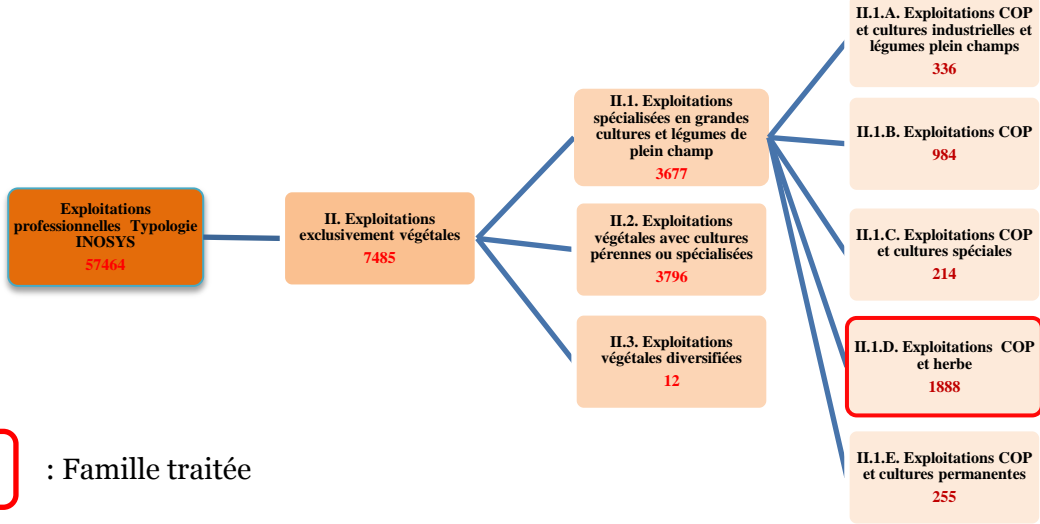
Exploitations professionnelles Typologie INOSYS
57464

II. Exploitations exclusivement végétales
7485

II.1. Exploitations spécialisées en grandes cultures et légumes de plein champ
3677

II.2. Exploitations végétales avec cultures pérennes ou spécialisées
3796

II.3. Exploitations végétales diversifiées
12

II.1.A. Exploitations COP et cultures industrielles et légumes plein champs
336

II.1.B. Exploitations COP
984

II.1.C. Exploitations COP et cultures spéciales
214

II.1.D. Exploitations COP et herbe
1888

II.1.E. Exploitations COP et cultures permanentes
255

: Famille traitée